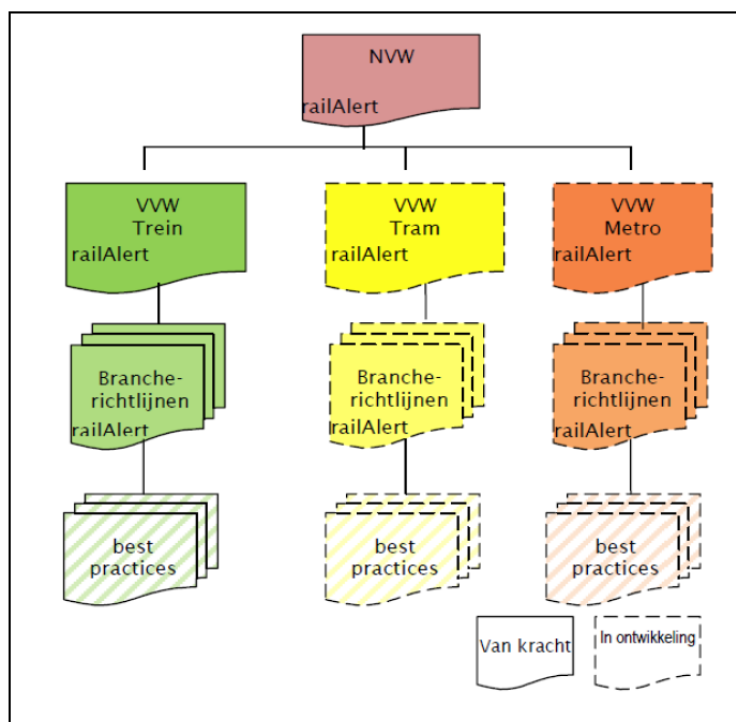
NVW
railAlert

VVW
Trein
railAlert

VVW
Tram
railAlert

VVW
Metro
railAlert

Branche-richtlijnen
railAlert

Branche-richtlijnen
railAlert

Branche-richtlijnen
railAlert

best practices

best practices

best practices

Van kracht

In ontwikkeling